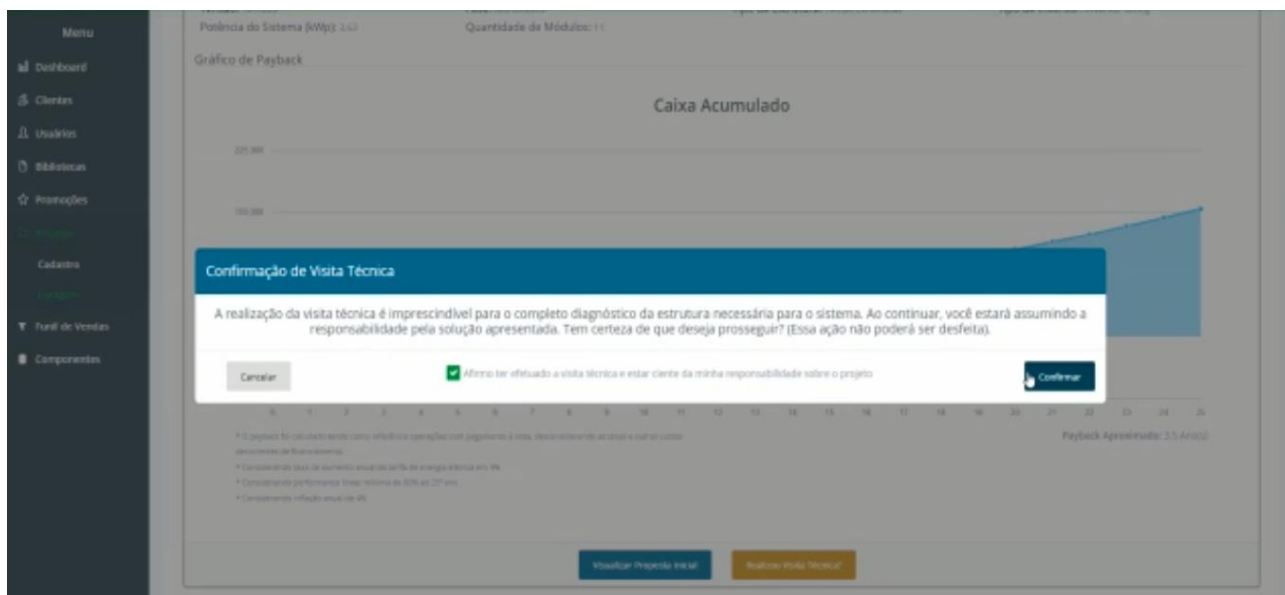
Menu

Dashboard

Clientes

Usuários

Bibliotecas

Promoções

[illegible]

Cadastro

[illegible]

Funil de Vendas

Componentes

Potência do Sistema (kWp): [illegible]

Quantidade de Módulos: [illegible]

Gráfico de Payback

Caixa Acumulado

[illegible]

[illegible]

Confirmação de Visita Técnica

A realização da visita técnica é imprescindível para o completo diagnóstico da estrutura necessária para o sistema. Ao continuar, você estará assumindo a responsabilidade pela solução apresentada. Tem certeza de que deseja prosseguir? (Essa ação não poderá ser desfeita).

Cancelar

Afirmo ter efetuado a visita técnica e estar ciente da minha responsabilidade sobre o projeto

Confirmar

0 1 2 3 4 5 6 7 8 9 10 11 12 13 14 15 16 17 18 19 20 21 22 23 24 25

* O payback foi calculado tendo como referência operações com pagamento à vista, desconsiderando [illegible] custos decorrentes de financiamento.

* Considerando taxa de aumento anual da tarifa de energia elétrica em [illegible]

* Considerando performance linear mínima de 80% em 25 anos

* Considerando inflação anual de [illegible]

Payback Aproximado: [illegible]

Visualizar Proposta Inicial

Realizar Visita Técnica